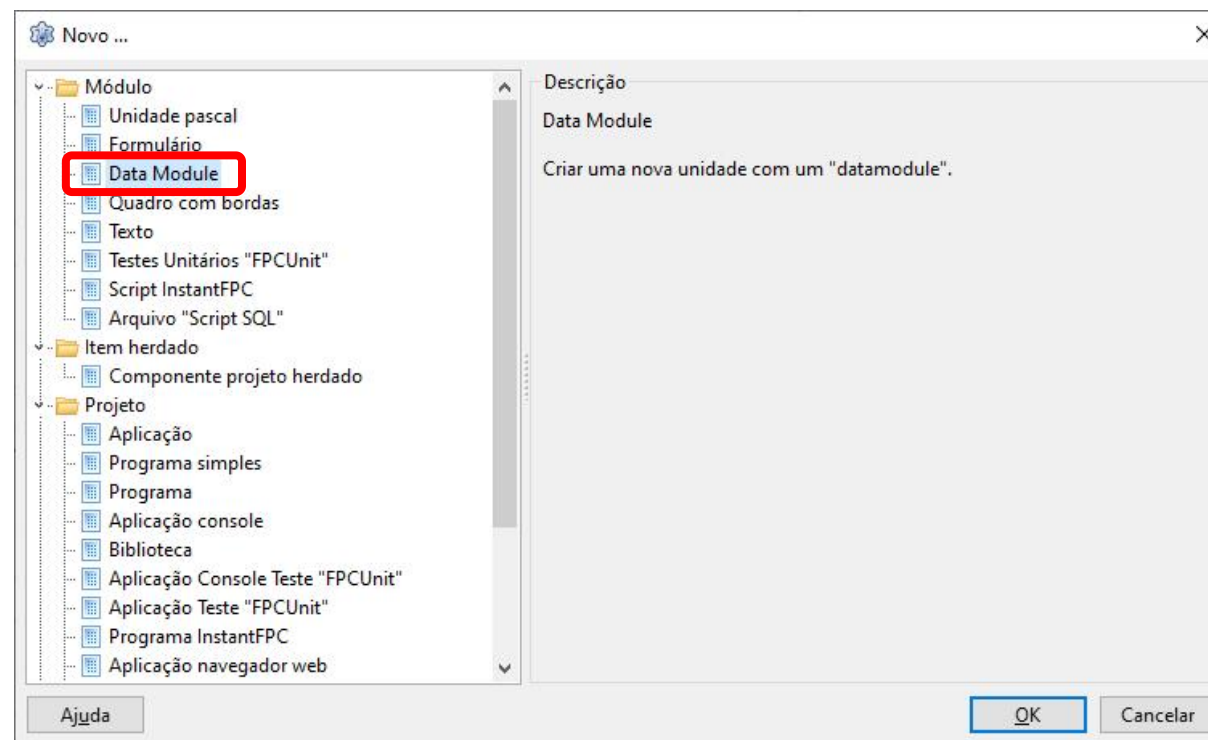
Novo ...

Módulo
Unidade pascal
Formulário
Data Module
Quadro com bordas
Texto
Testes Unitários "FPCUnit"
Script InstantFPC
Arquivo "Script SQL"
Item herdado
Componente projeto herdado
Projeto
Aplicação
Programa simples
Programa
Aplicação console
Biblioteca
Aplicação Console Teste "FPCUnit"
Aplicação Teste "FPCUnit"
Programa InstantFPC
Aplicação navegador web

Descrição
Data Module

Criar uma nova unidade com um "datamodule".

Ajuda
OK
Cancelar